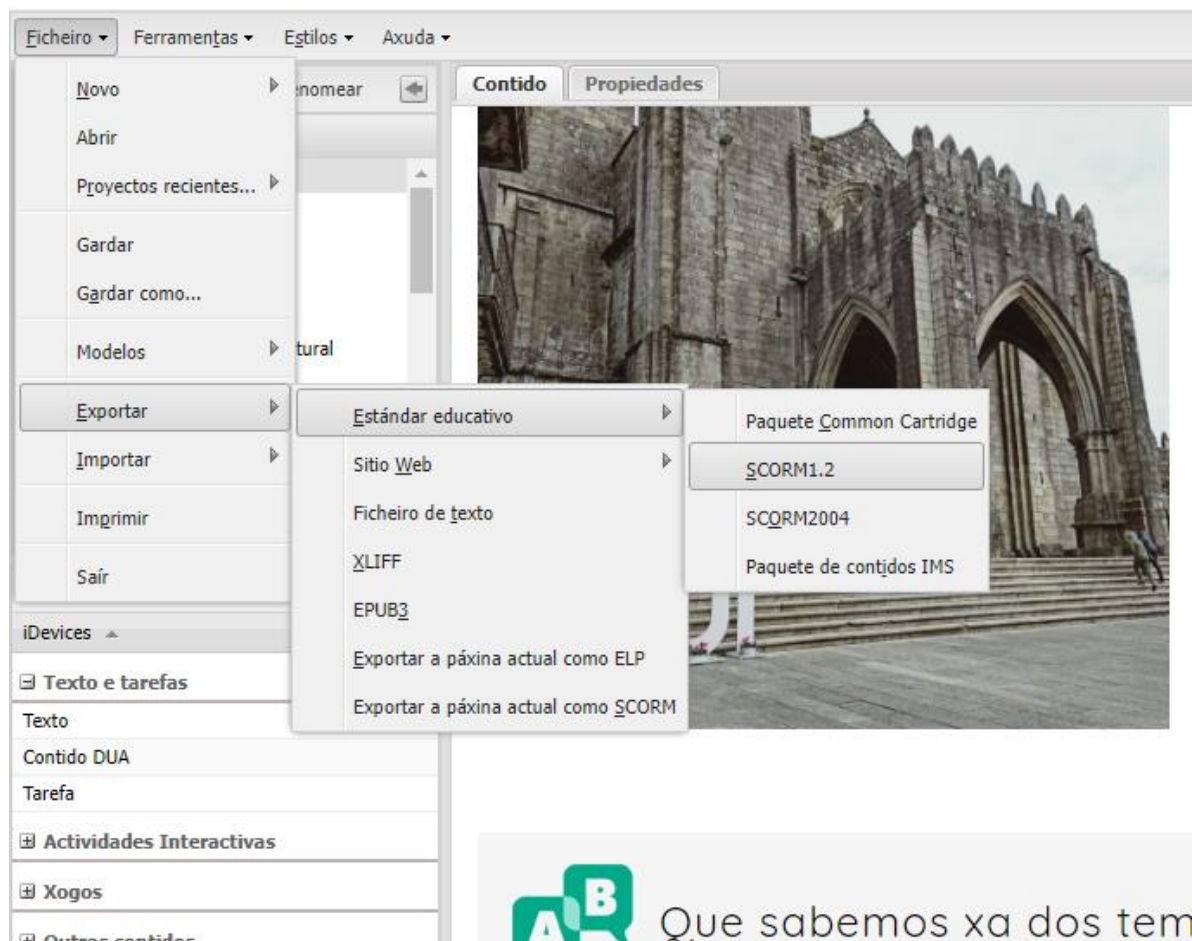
Ficheiro ▾ Ferramentas ▾ Estilos ▾ Axuda ▾

Novo
Abrir
Proyectos recientes...
Gardar
Gardar como...
Modelos
Exportar
Importar
Imprimir
Saír

enomear
tural

Contido Propiedades

Estándar educativo
Sitio Web
Ficheiro de texto
XLIFF
EPUB3
Exportar a páxina actual como ELP
Exportar a páxina actual como SCORM

Paquete Common Cartridge
SCORM1.2
SCORM2004
Paquete de contidos IMS

iDevices
⊟ Texto e tarefas
Texto
Contido DUA
Tarefa
⊞ Actividades Interactivas
⊞ Xogos
⊞ Outros contidos

Que sabemos xa dos tem